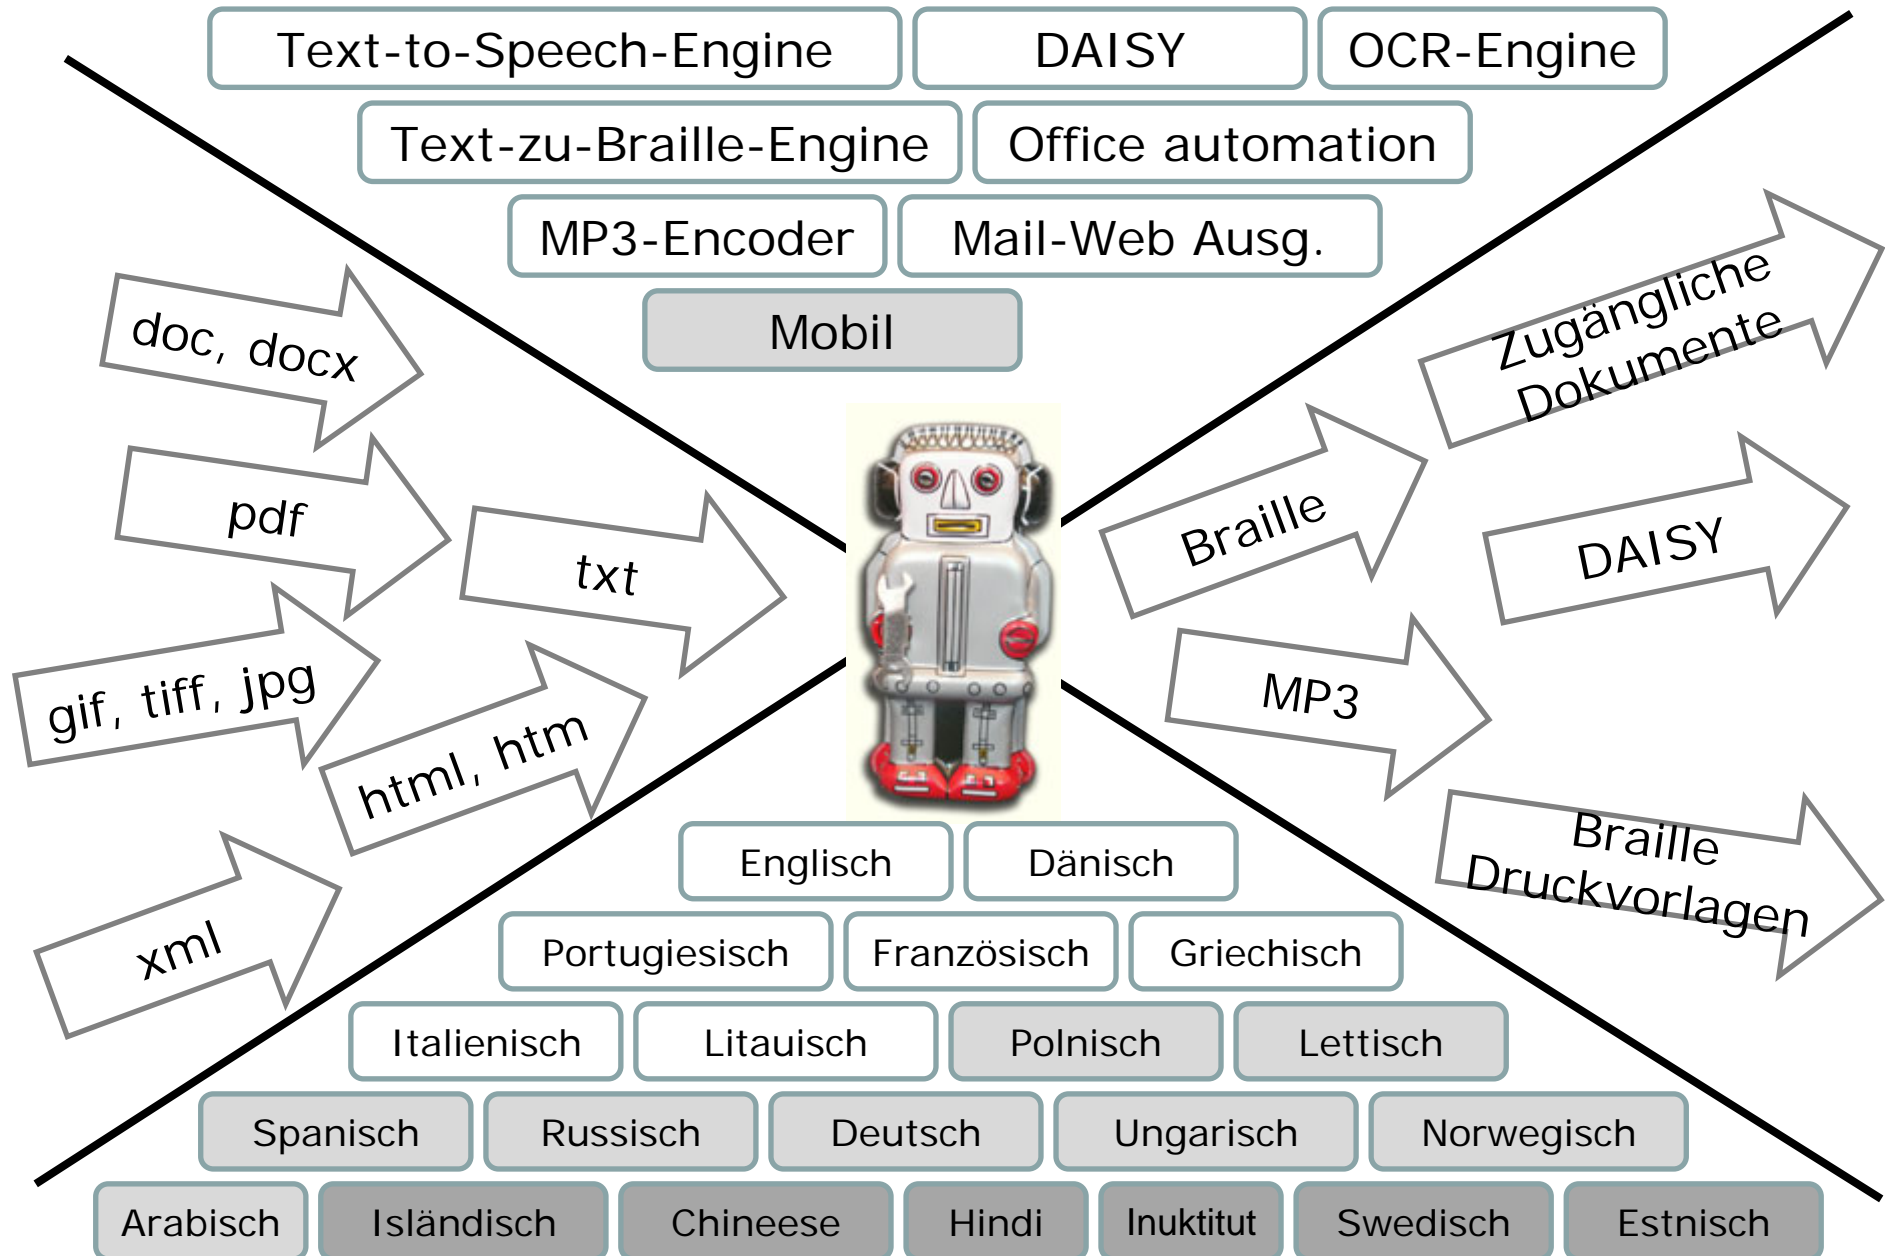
Text-to-Speech-Engine
DAISY
OCR-Engine
Text-zu-Braille-Engine
Office automation
MP3-Encoder
Mail-Web Ausg.
Mobil

doc, docx
pdf
txt
gif, tiff, jpg
html, htm
xml

Zugängliche Dokumente
Braille
DAISY
MP3
Braille Druckvorlagen

Englisch
Dänisch
Portugiesisch
Französisch
Griechisch
Italienisch
Litauisch
Polnisch
Lettisch
Spanisch
Russisch
Deutsch
Ungarisch
Norwegisch
Arabisch
Isländisch
Chineese
Hindi
Inuktitut
Swedisch
Estnisch